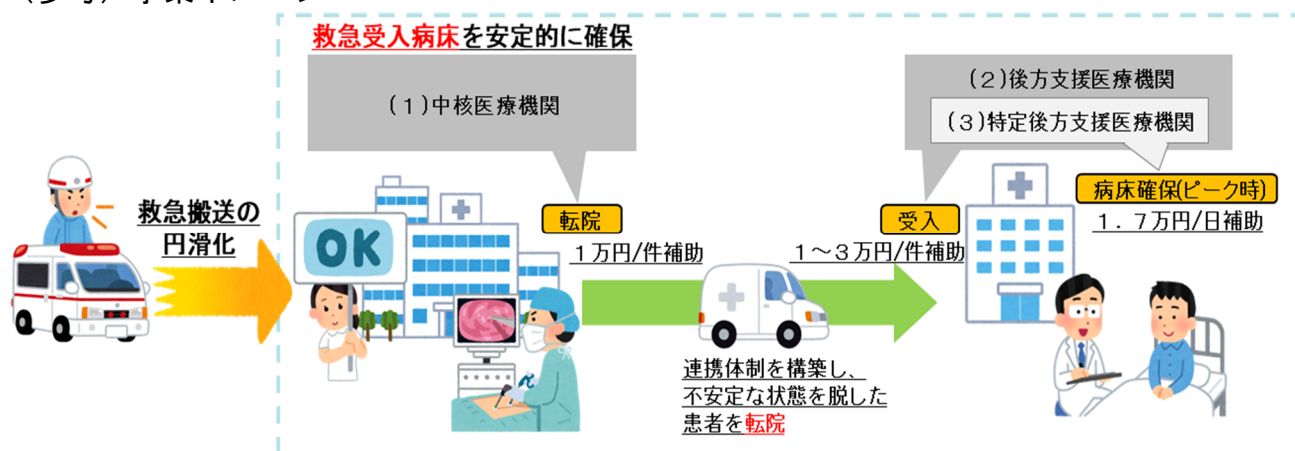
救急受入病床を安定的に確保

（１）中核医療機関

（２）後方支援医療機関

（３）特定後方支援医療機関

救急搬送の円滑化

OK

転院

１万円/件補助

受入

１～３万円/件補助

病床確保(ピーク時)

１．７万円/日補助

連携体制を構築し、不安定な状態を脱した患者を転院